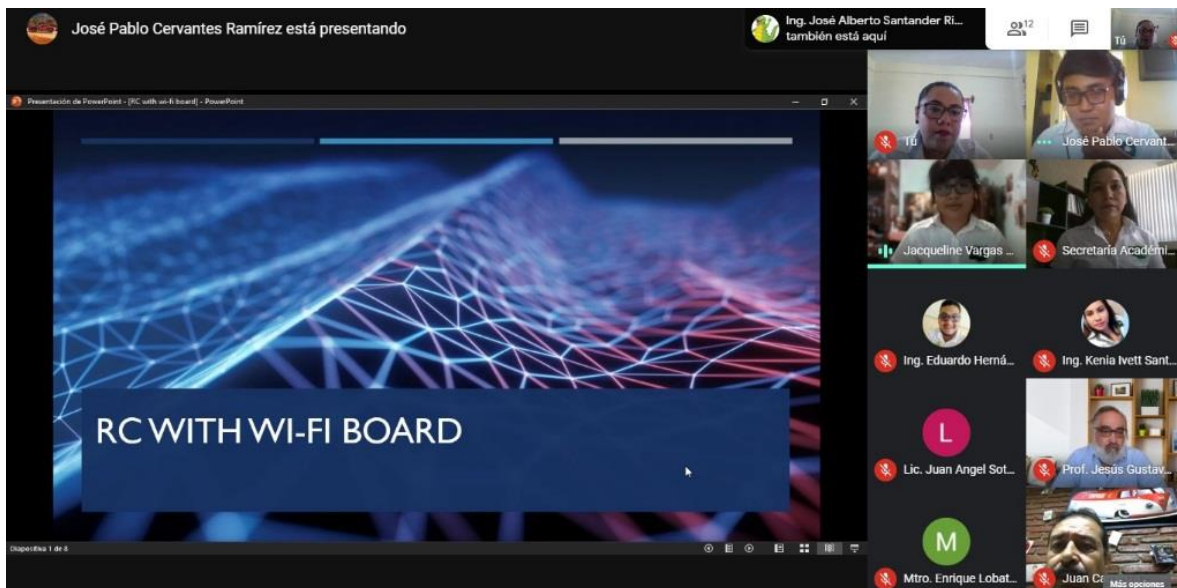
José Pablo Cervantes Ramírez está presentando

Ing. José Alberto Santander Ri... también está aquí

12

Tú

Presentación de PowerPoint - [RC with wi-fi board] - PowerPoint

RC WITH WI-FI BOARD

Diapositiva 1 de 8

Tú

José Pablo Cervant...

Jacqueline Vargas ...

Secretaría Académi...

Ing. Eduardo Herná...

Ing. Kenia Ivett Sant...

L

Lic. Juan Angel Sot...

Prof. Jesús Gustav...

M

Mtro. Enrique Lobat...

Juan Ca

Más opciones